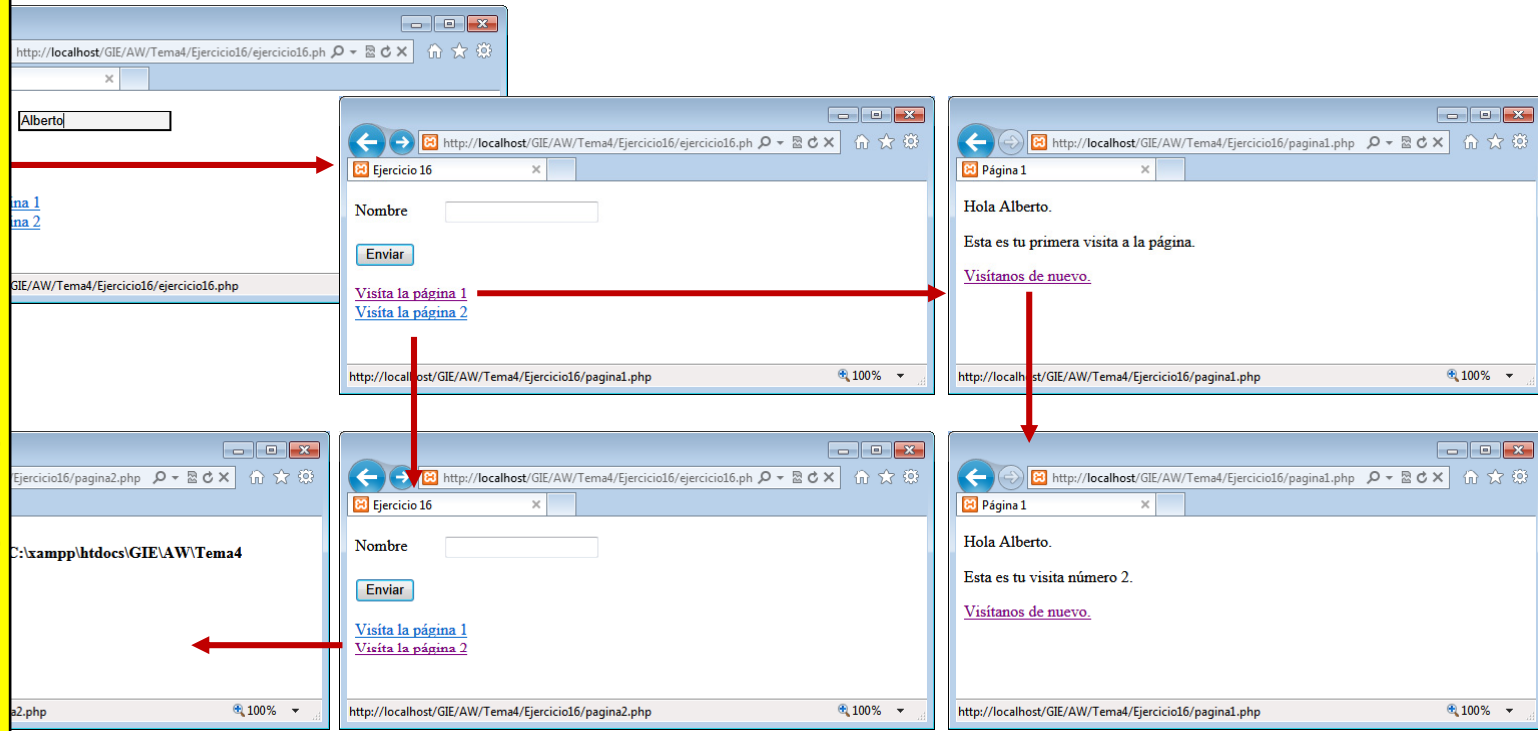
http://localhost/GIE/AW/Tema4/Ejercicio16/ejercicio16.ph

Alberto

gina 1
gina 2

GIE/AW/Tema4/Ejercicio16/ejercicio16.php

http://localhost/GIE/AW/Tema4/Ejercicio16/ejercicio16.ph
Ejercicio 16

Nombre

Enviar

Visíta la página 1
Visíta la página 2

http://localhost/GIE/AW/Tema4/Ejercicio16/pagina1.php
100%

http://localhost/GIE/AW/Tema4/Ejercicio16/pagina1.php
Página 1

Hola Alberto.

Esta es tu primera visita a la página.

Visítanos de nuevo.

http://localhost/GIE/AW/Tema4/Ejercicio16/pagina1.php
100%

Ejercicio16/pagina2.php

C:\xampp\htdocs\GIE\AW\Tema4

a2.php
100%

http://localhost/GIE/AW/Tema4/Ejercicio16/ejercicio16.ph
Ejercicio 16

Nombre

Enviar

Visíta la página 1
Visíta la página 2

http://localhost/GIE/AW/Tema4/Ejercicio16/pagina2.php
100%

http://localhost/GIE/AW/Tema4/Ejercicio16/pagina1.php
Página 1

Hola Alberto.

Esta es tu visita número 2.

Visítanos de nuevo.

http://localhost/GIE/AW/Tema4/Ejercicio16/pagina1.php
100%